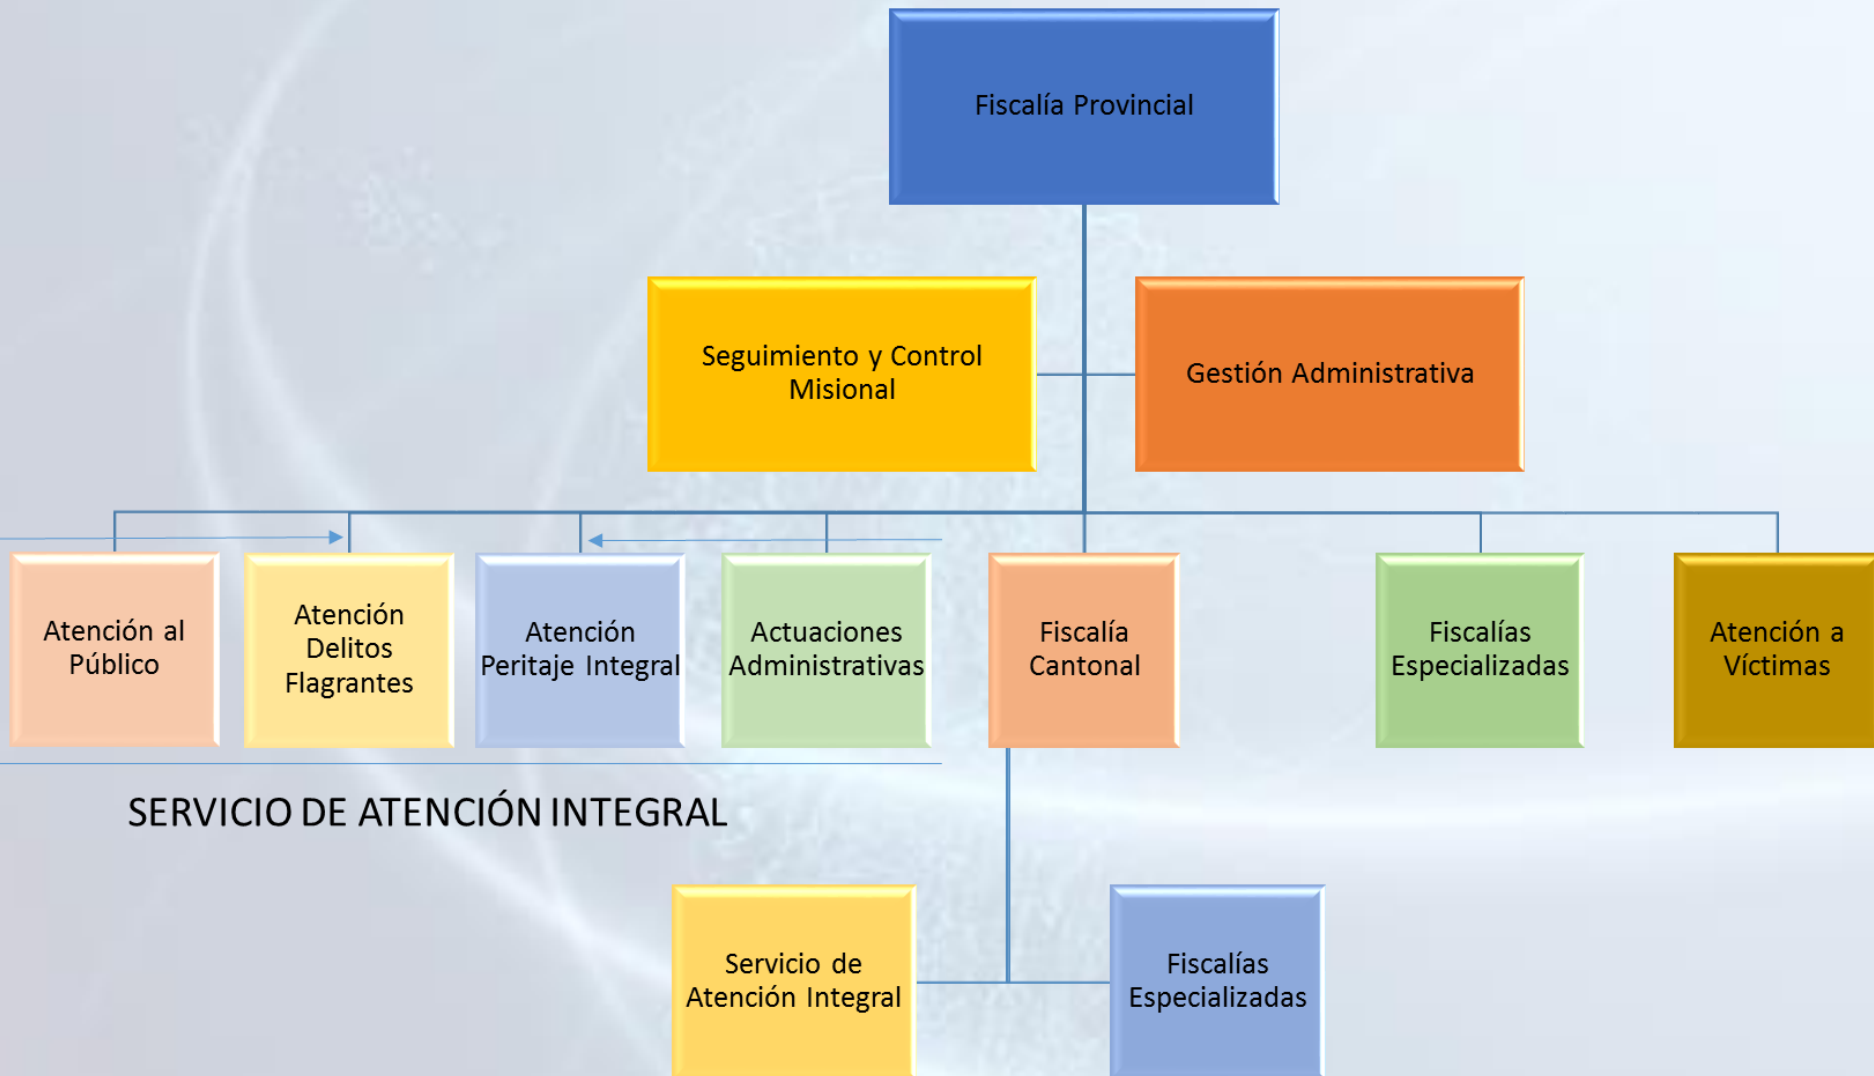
Fiscalía Provincial

Seguimiento y Control Misional

Gestión Administrativa

Atención al Público

Atención Delitos Flagrantes

Atención Peritaje Integral

Actuaciones Administrativas

Fiscalía Cantonal

Fiscalías Especializadas

Atención a Víctimas

SERVICIO DE ATENCIÓN INTEGRAL

Servicio de Atención Integral

Fiscalías Especializadas